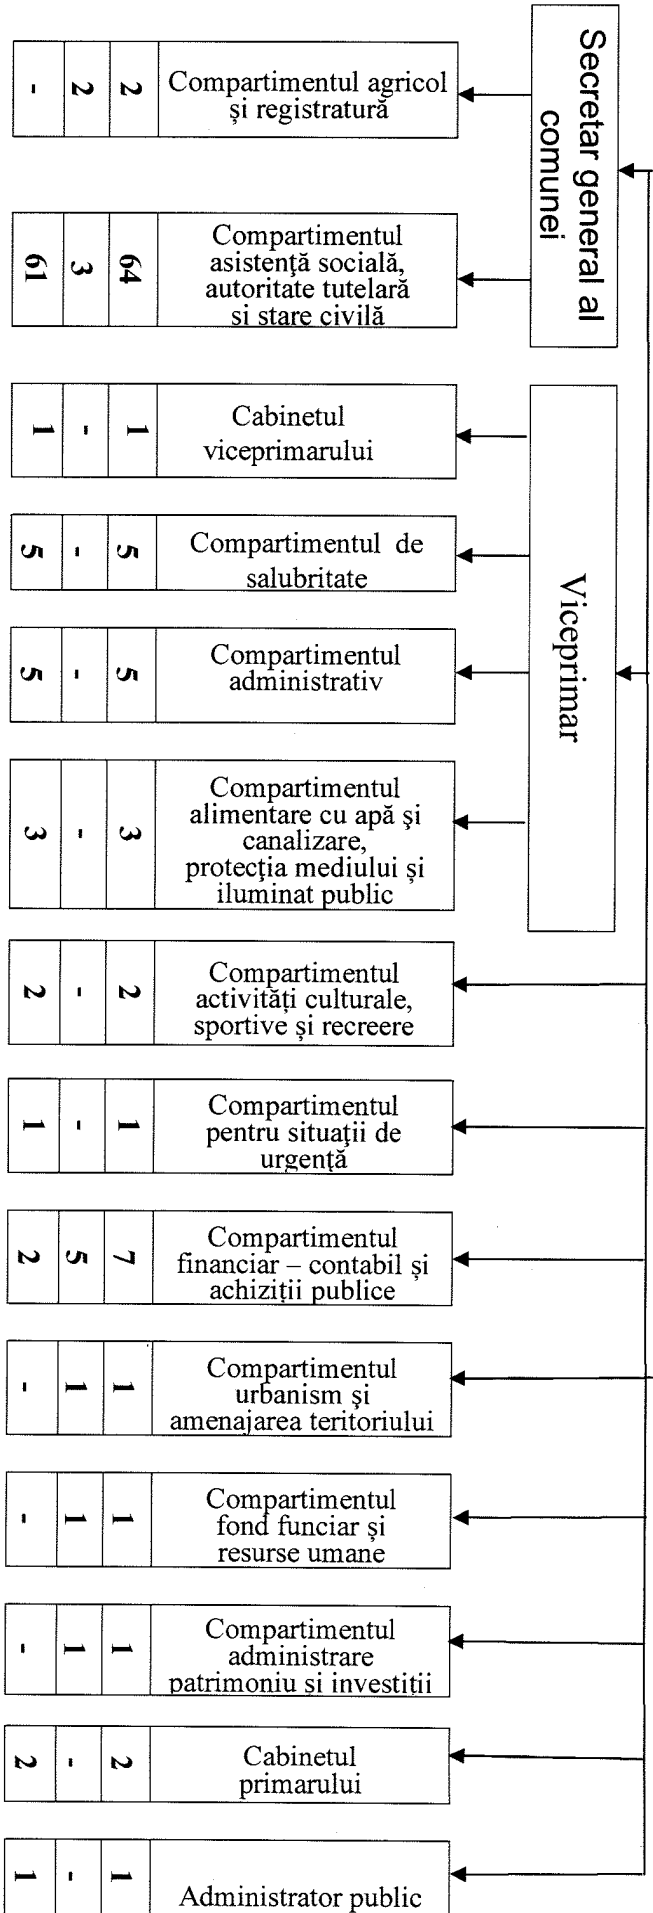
Secretar general al comunei

| - | 2 | 2 | Compartimentul agricol și registratură |
|---|---|---|---|
| 61 | 3 | 64 | Compartimentul asistenţă socială, autoritate tutelară si stare civilă |

Viceprimar

| 1 | - | 1 | Cabinetul viceprimarului |
|---|---|---|---|
| 5 | - | 5 | Compartimentul de salubritate |
| 5 | - | 5 | Compartimentul administrativ |
| 3 | - | 3 | Compartimentul alimentare cu apă şi canalizare, protecţia mediului şi iluminat public |
| 2 | - | 2 | Compartimentul activități culturale, sportive și recreere |
| 1 | - | 1 | Compartimentul pentru situații de urgență |
| 2 | 5 | 7 | Compartimentul financiar – contabil și achiziții publice |
| - | 1 | 1 | Compartimentul urbanism și amenajarea teritoriului |
| - | 1 | 1 | Compartimentul fond funciar și resurse umane |
| - | 1 | 1 | Compartimentul administrare patrimoniu și investiții |
| 2 | - | 2 | Cabinetul primarului |
| 1 | - | 1 | Administrator public |